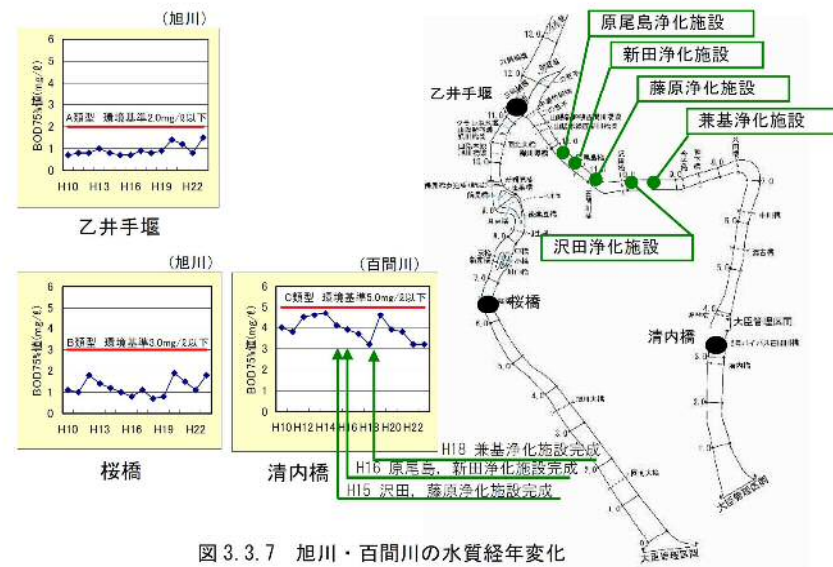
（旭川）

6
5
4
3
2
1
0

BOD75%値(mg/ℓ)

A類型　環境基準2.0mg/ℓ以下

H10　H13　H16　H19　H22

乙井手堰

（旭川）

6
5
4
3
2
1
0

BOD75%値(mg/ℓ)

B類型　環境基準3.0mg/ℓ以下

H10　H13　H16　H19　H22

桜橋

（百間川）

6
5
4
3
2
1
0

BOD75%値(mg/ℓ)

C類型　環境基準5.0mg/ℓ以下

H10 H12 H14 H16 H18 H20 H22

清内橋

H18 兼基浄化施設完成
H16 原尾島，新田浄化施設完成
H15 沢田，藤原浄化施設完成

原尾島浄化施設
新田浄化施設
藤原浄化施設
兼基浄化施設
沢田浄化施設

乙井手堰
桜橋
清内橋
大臣管理区間

図 3.3.7　旭川・百間川の水質経年変化